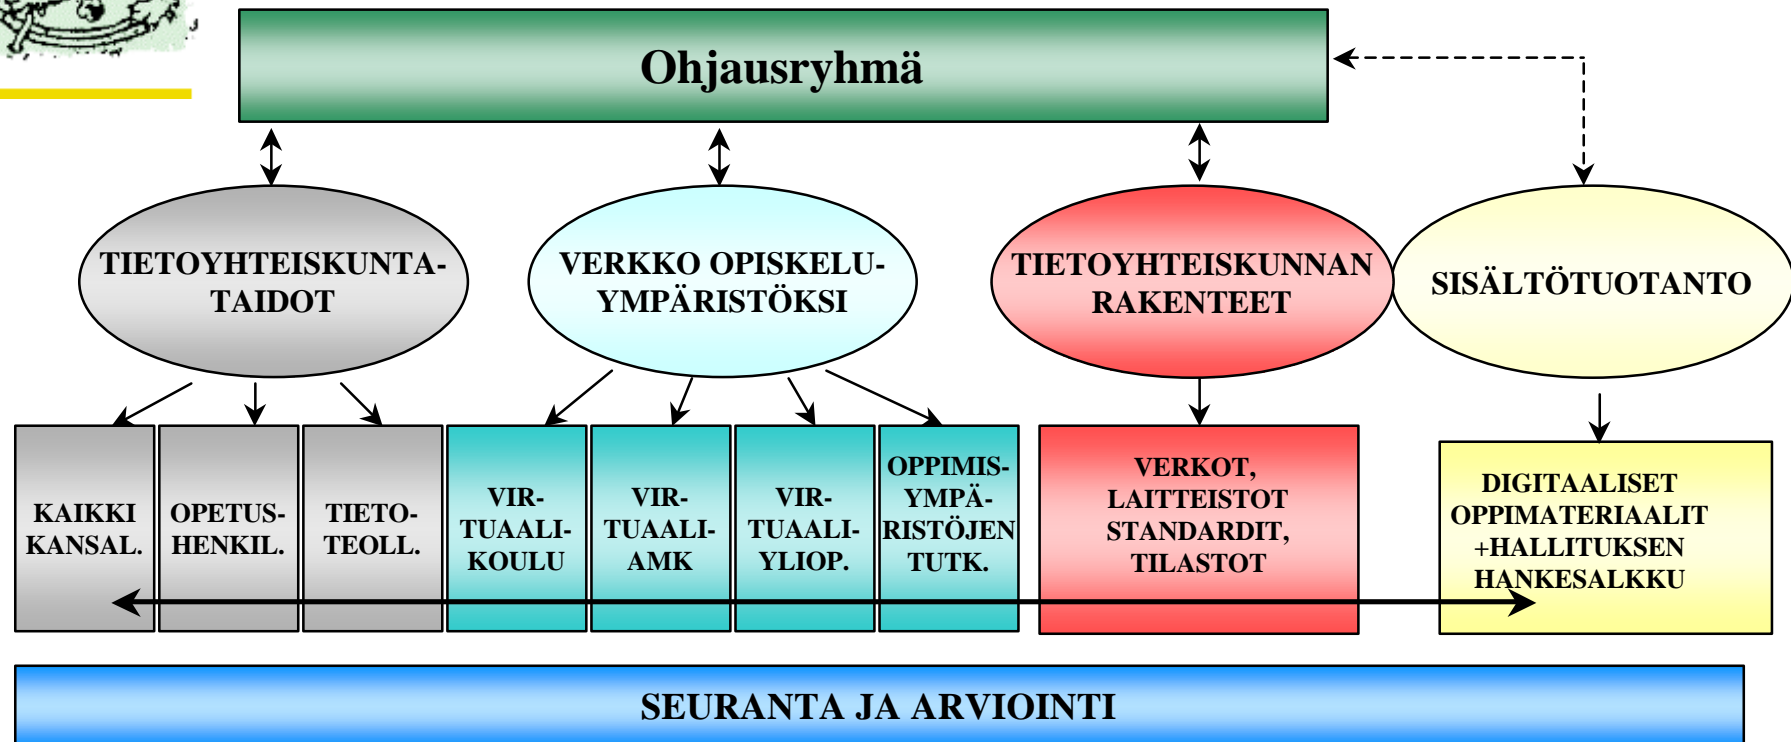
Ohjausryhmä

TIETOYHTEISKUNTA-TAIDOT

VERKKO OPISKELU-YMPÄRISTÖKSI

TIETOYHTEISKUNNAN RAKENTEET

SISÄLTÖTUOTANTO

KAIKKI KANSAL.

OPETUS-HENKIL.

TIETO-TEOLL.

VIR-TUAALI-KOULU

VIR-TUAALI-AMK

VIR-TUAALI-YLIOP.

OPPIMIS-YMPÄ-RISTÖJEN TUTK.

VERKOT, LAITTEISTOT STANDARDIT, TILASTOT

DIGITAALISET OPPIMATERIAALIT +HALLITUKSEN HANKESALKKU

SEURANTA JA ARVIOINTI